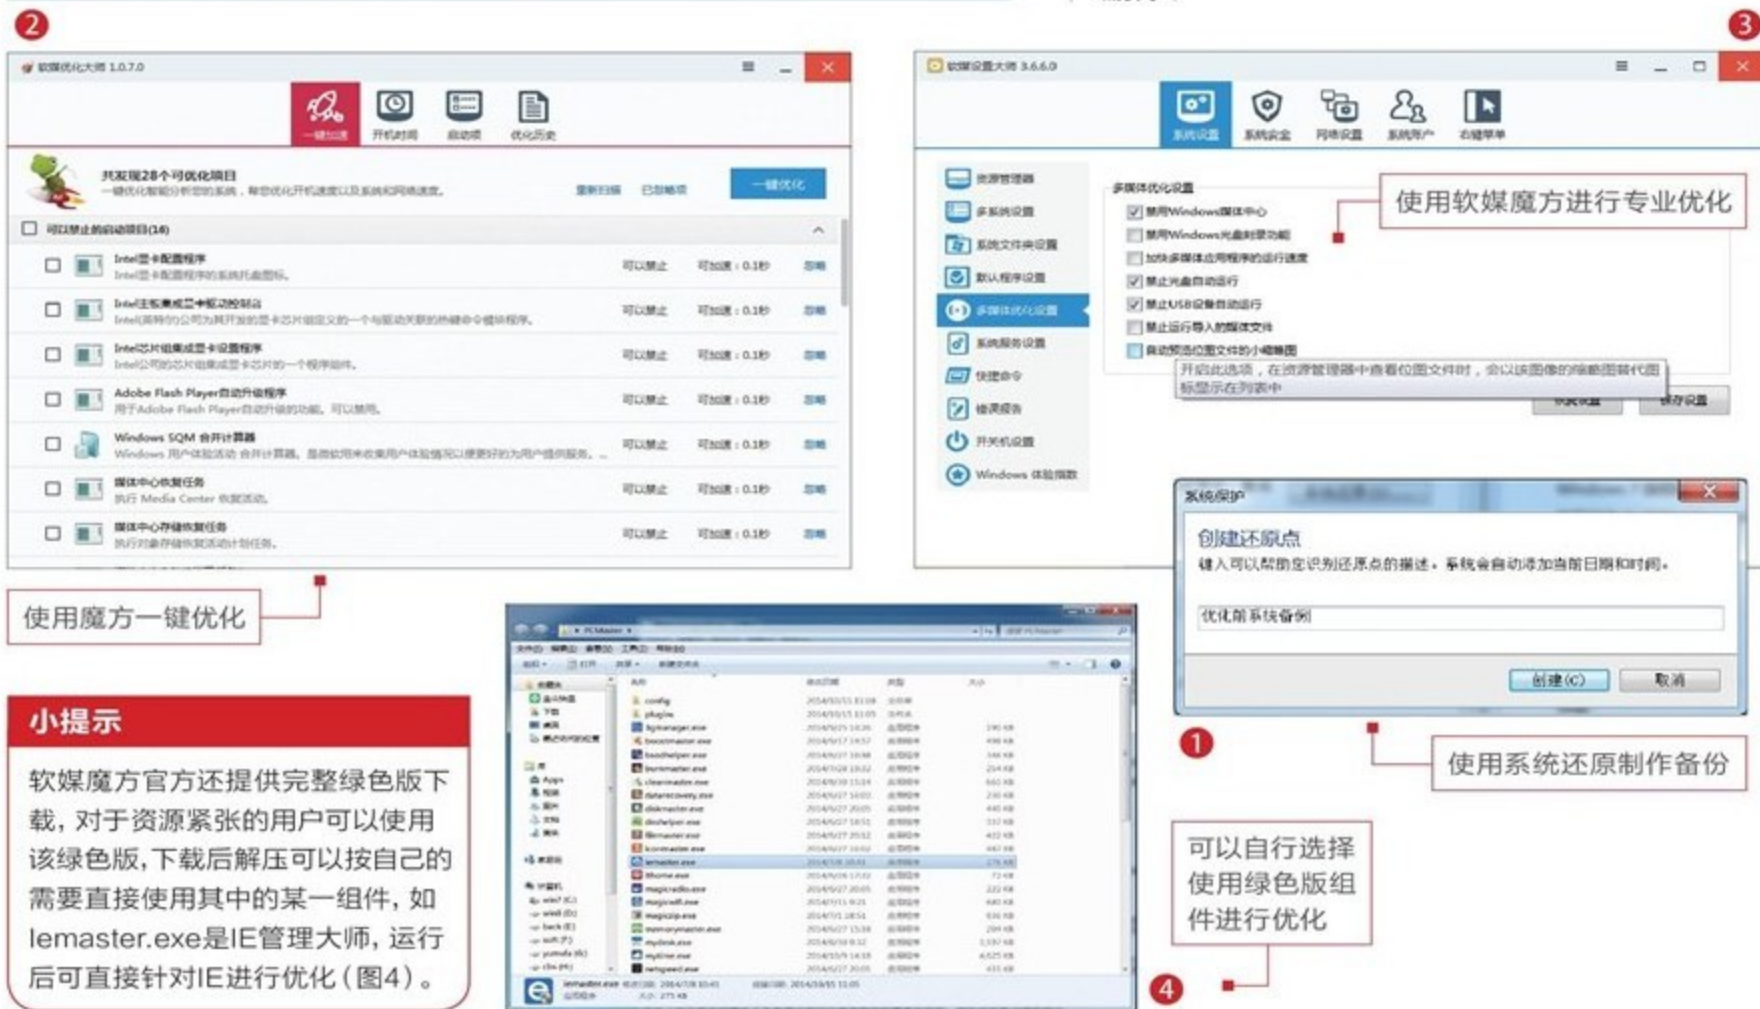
2

软媒优化大师 1.0.7.0

一键加速 开机时间 启动项 优化历史

共发现28个可优化项目
一键优化帮助分析您的系统，帮您优化开机速度以及系统和网络速度。

重新扫描 已忽略项 一键优化

可以禁止的启动项目(14)

Intel显卡配置程序 可以禁止 可加速：0.1秒 忽略
Intel主板集成显卡驱动控制台 可以禁止 可加速：0.1秒 忽略
Intel芯片组集成显卡设置程序 可以禁止 可加速：0.1秒 忽略
Adobe Flash Player自动升级程序 可以禁止 可加速：0.1秒 忽略
Windows SQM 合并计算器 可以禁止 可加速：0.1秒 忽略
媒体中心恢复任务 执行 Media Center 恢复活动。 可以禁止 可加速：0.1秒 忽略
媒体中心存储恢复任务 可以禁止 可加速：0.1秒 忽略

使用魔方一键优化

3

软媒设置大师 3.6.6.0

系统设置 系统安全 网络设置 系统用户 右键菜单

资源管理器
多系统设置
系统文件夹设置
默认程序设置
多媒体优化设置
系统服务设置
快捷命令
错误报告
开关机设置
Windows 体验指数

多媒体优化设置
禁用Windows媒体中心
禁用Windows光盘刻录功能
加快多媒体应用程序的运行速度
禁止光盘自动运行
禁止USB设备自动运行
禁止运行导入的媒体文件
自动预览位图文件的小缩略图

使用软媒魔方进行专业优化

系统保护

创建还原点
键入可以帮助您识别还原点的描述。系统会自动添加当前日期和时间。

优化前系统备份

创建(C) 取消

1

使用系统还原制作备份

小提示

软媒魔方官方还提供完整绿色版下载，对于资源紧张的用户可以使用该绿色版，下载后解压可以按自己的需要直接使用其中的某一组件，如Iemaster.exe是IE管理大师，运行后可直接针对IE进行优化（图4）。

可以自行选择使用绿色版组件进行优化

4